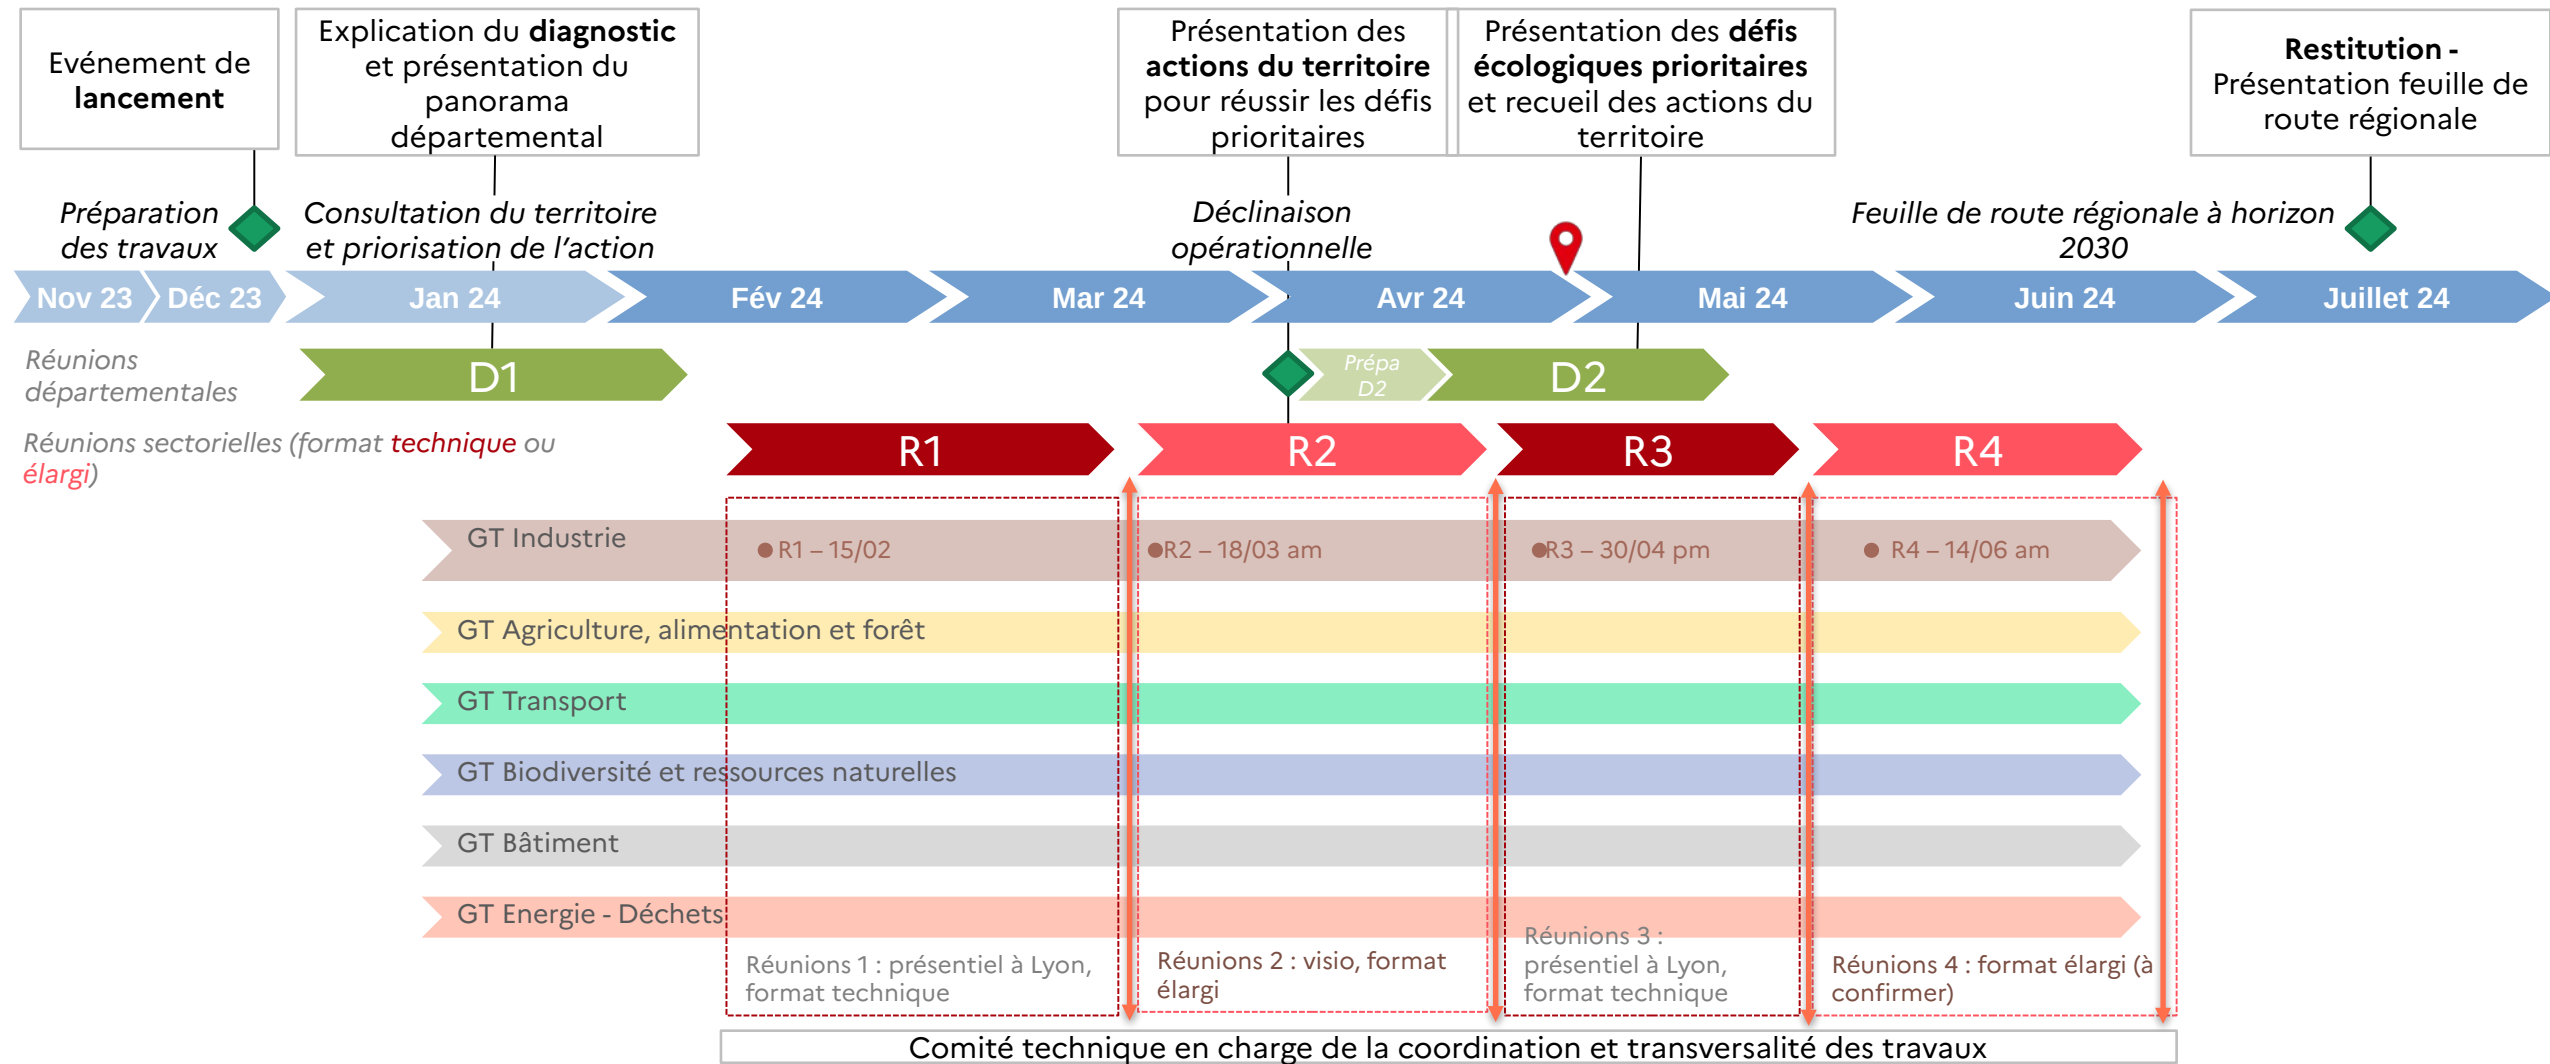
Evénement de **lancement**

Explication du **diagnostic** et présentation du panorama départemental

Présentation des **actions du territoire** pour réussir les défis prioritaires

Présentation des **défis écologiques prioritaires** et recueil des actions du territoire

**Restitution -** Présentation feuille de route régionale

Préparation des travaux

Consultation du territoire et priorisation de l'action

Déclinaison opérationnelle

Feuille de route régionale à horizon 2030

Nov 23 Déc 23 Jan 24 Fév 24 Mar 24 Avr 24 Mai 24 Juin 24 Juillet 24

Réunions départementales

D1

Prépa D2

D2

Réunions sectorielles (format technique ou élargi)

R1 R2 R3 R4

GT Industrie

R1 – 15/02

R2 – 18/03 am

R3 – 30/04 pm

R4 – 14/06 am

GT Agriculture, alimentation et forêt

GT Transport

GT Biodiversité et ressources naturelles

GT Bâtiment

GT Energie - Déchets

Réunions 1 : présentiel à Lyon, format technique

Réunions 2 : visio, format élargi

Réunions 3 : présentiel à Lyon, format technique

Réunions 4 : format élargi (à confirmer)

Comité technique en charge de la coordination et transversalité des travaux